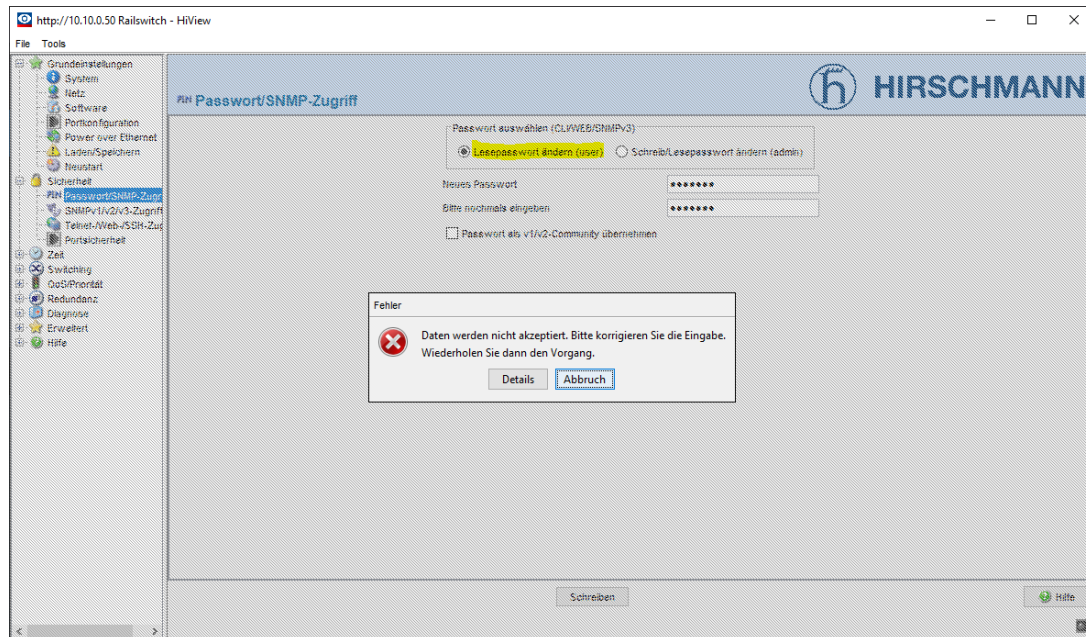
http://10.10.0.50 Railswitch - HiView

File Tools

Grundeinstellungen
System
Netz
Software
Portkonfiguration
Power over Ethernet
Laden/Speichern
Neustart
Sicherheit
Passwort/SNMP-Zugr
SNMPv1/v2/v3-Zugriff
Telnet-/Web-/SSH-Zug
Portsicherheit
Zeit
Switching
QoS/Priorität
Redundanz
Diagnose
Erweitert
Hilfe

PIN Passwort/SNMP-Zugriff

HIRSCHMANN

Passwort auswählen (CLI/WEB/SNMPv3)
Lesepasswort ändern (user)
Schreib/Lesepasswort ändern (admin)

Neues Passwort
•••••••
Bitte nochmals eingeben
•••••••
Passwort als v1/v2-Community übernehmen

Fehler

Daten werden nicht akzeptiert. Bitte korrigieren Sie die Eingabe. Wiederholen Sie dann den Vorgang.

Details
Abbruch

Schreiben

Hilfe